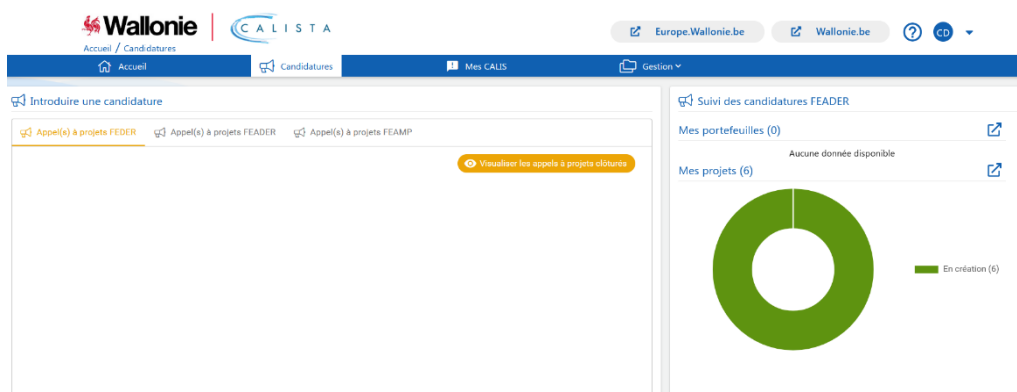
Wallonie
CALISTA
Accueil / Candidatures

Europe.Wallonie.be
Wallonie.be
?
CD

Accueil
Candidatures
Mes CALIS
Gestion

Introduire une candidature

Appel(s) à projets FEDER
Appel(s) à projets FEADER
Appel(s) à projets FEAMP

Visualiser les appels à projets clôturés

Suivi des candidatures FEADER

Mes portefeuilles (0)

Aucune donnée disponible

Mes projets (6)

En création (6)